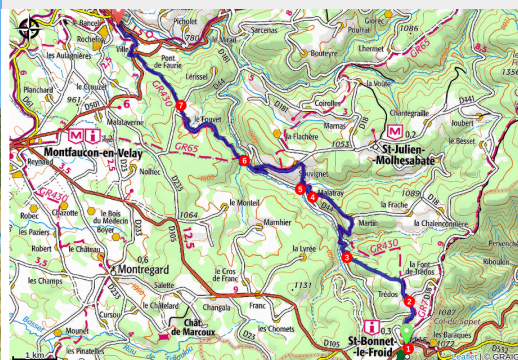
Rancel
Picholet
Sarcenas
Gerlas
Pourral
Lhermet
Rochelle
Ville
le Mouil
Bouteyre
les Aulagnières
D105
Planchard
le Crouzet
961
Pont de Faurie
Lérissel
GR430
7
la Voulte
Chantegraille
Joubert
Coiroles
Malataverne
le Fouvet
Marnas
1053
le Besset
la Flachère
M
Montfaucon-en-Velay
GR65
6
St-Julien-Molhesabate
Reynaud
Noilhac
5
4
Malatray
GR430
Chazotte
le Bois du Médecin
1064
le Montel
la Fraché
Robec
les Paziers
Martin
la Chalenconnière
Robert
le Château
Marnier
la Lyrée
GR430
Montregard
3
les Champs
le Cros de Franc
la Font de Trédos
Salette
le Châtelard
Franc
Trédos
Cursou
Changala
1131
2
Chât. de Marcoux
St-Bonnet-le-Froid
1
Mounet
les Pinatelles
les Chomets
D105
1 km
Leaflet | Tiles © IGN